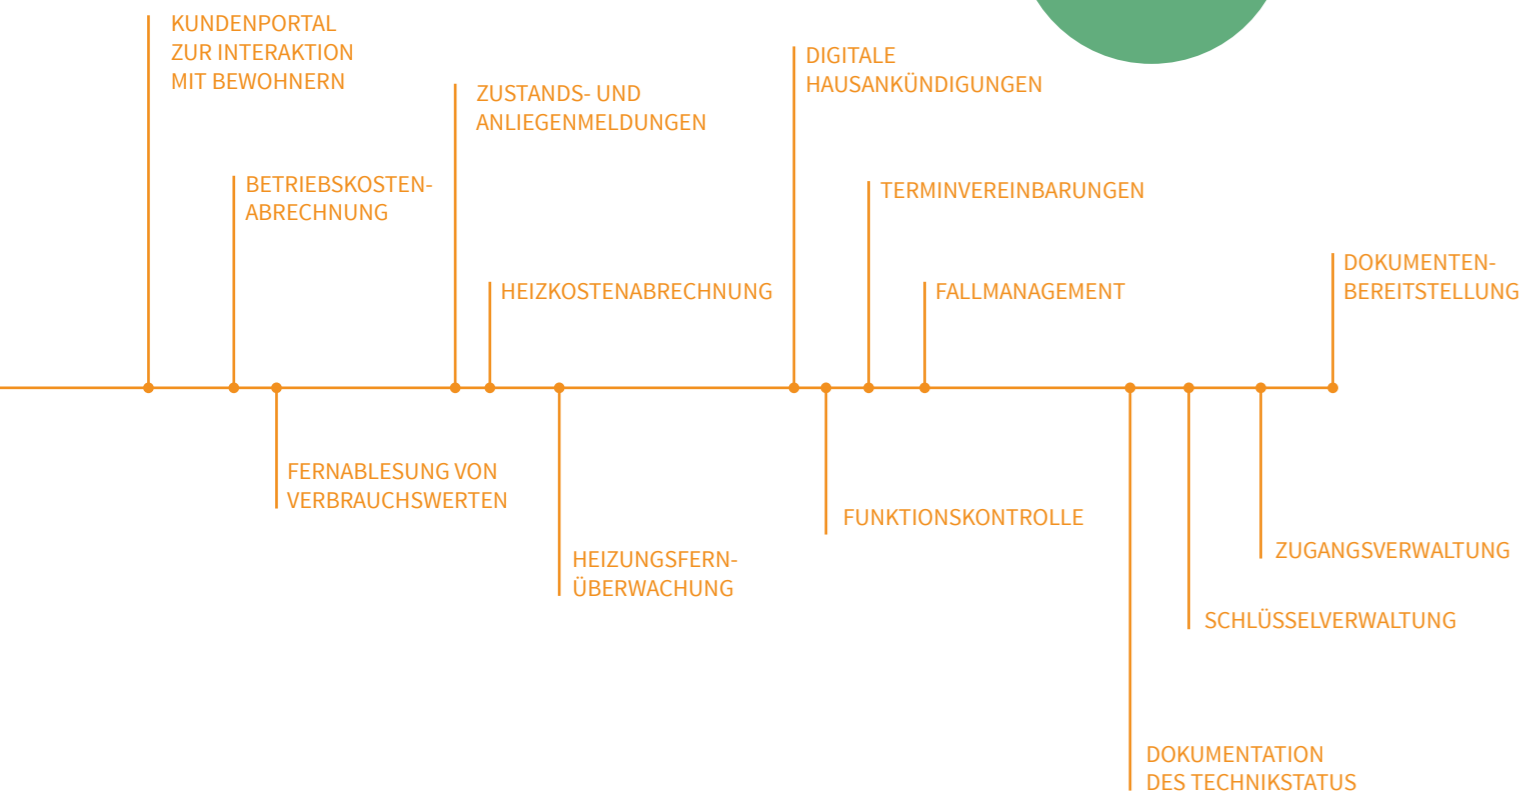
KUNDENPORTAL ZUR INTERAKTION MIT BEWOHNERN

BETRIEBSKOSTENABRECHNUNG

FERNABLESUNG VON VERBRAUCHSWERTEN

ZUSTANDS- UND ANLIEGENMELDUNGEN

HEIZKOSTENABRECHNUNG

HEIZUNGSFERNÜBERWACHUNG

DIGITALE HAUSANKÜNDIGUNGEN

FUNKTIONSKONTROLLE

TERMINVEREINBARUNGEN

FALLMANAGEMENT

DOKUMENTATION DES TECHNIKSTATUS

SCHLÜSSELVERWALTUNG

ZUGANGSVERWALTUNG

DOKUMENTENBEREITSTELLUNG